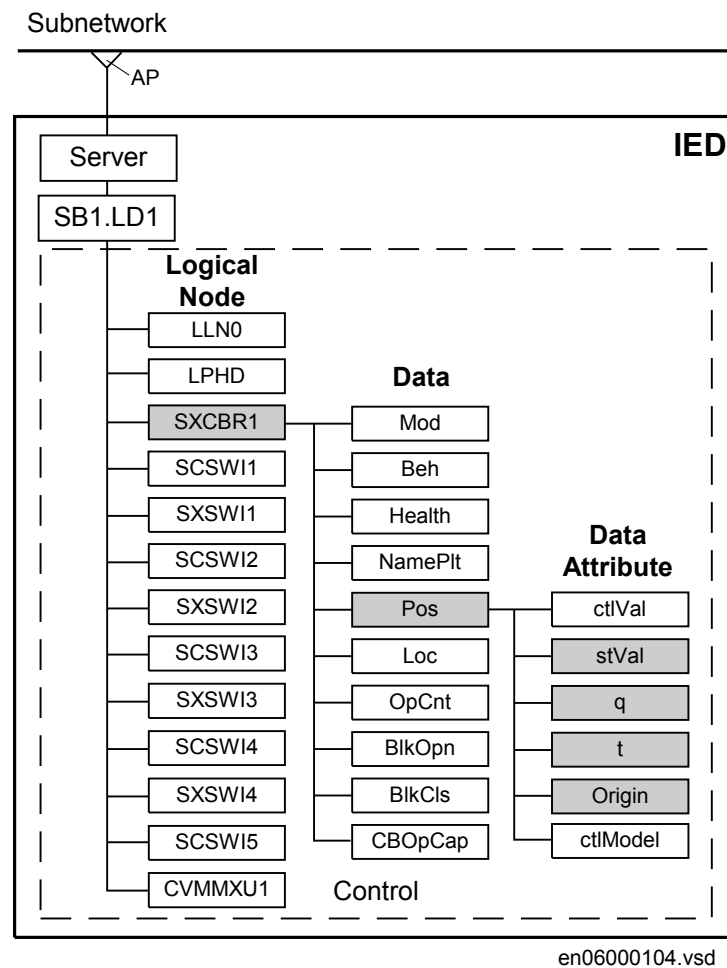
Subnetwork

AP

IED

Server

SB1.LD1

Logical Node

LLN0

LPHD

SXCBR1

SCSWI1

SXSWI1

SCSWI2

SXSWI2

SCSWI3

SXSWI3

SCSWI4

SXSWI4

SCSWI5

CVMMXU1

Data

Mod

Beh

Health

NamePlt

Pos

Loc

OpCnt

BlkOpn

BlkCls

CBOpCap

Data Attribute

ctlVal

stVal

q

t

Origin

ctlModel

Control

en06000104.vsd